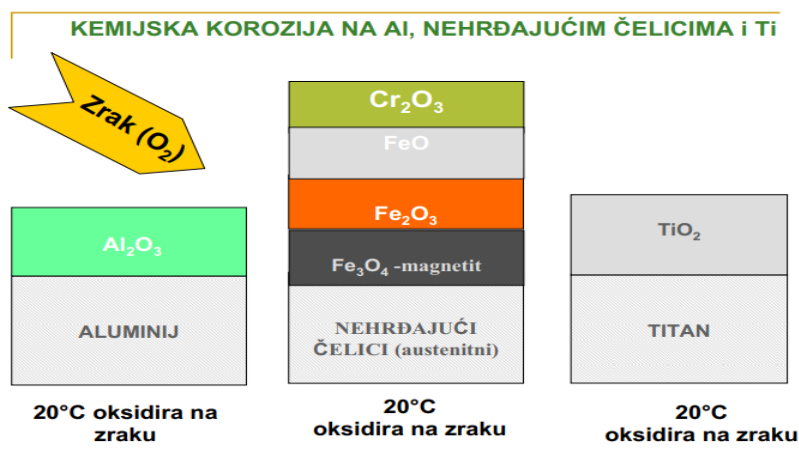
KEMIJSKA KOROZIJA NA Al, NEHRĐAJUĆIM ČELICIMA i Ti

Zrak ($O_2$)

$Al_2O_3$

ALUMINIJ

20°C oksidira na zraku

$Cr_2O_3$

FeO

$Fe_2O_3$

$Fe_3O_4$ -magnetit

NEHRĐAJUĆI ČELICI (austenitni)

20°C oksidira na zraku

$TiO_2$

TITAN

20°C oksidira na zraku